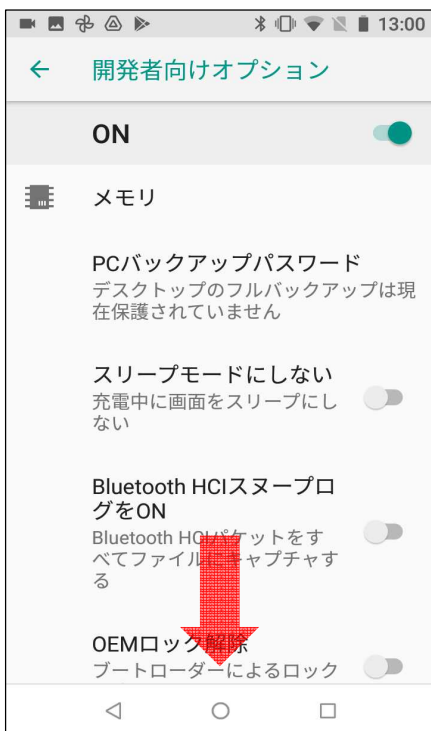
13:00

開発者向けオプション

ON

メモリ

PCバックアップパスワード
デスクトップのフルバックアップは現在保護されていません

スリープモードにしない
充電中に画面をスリープにしない

Bluetooth HCIスヌープログをON
Bluetooth HCIパケットをすべてファイル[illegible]ャプチャする

OEMロック解除
ブートローダーによるロック